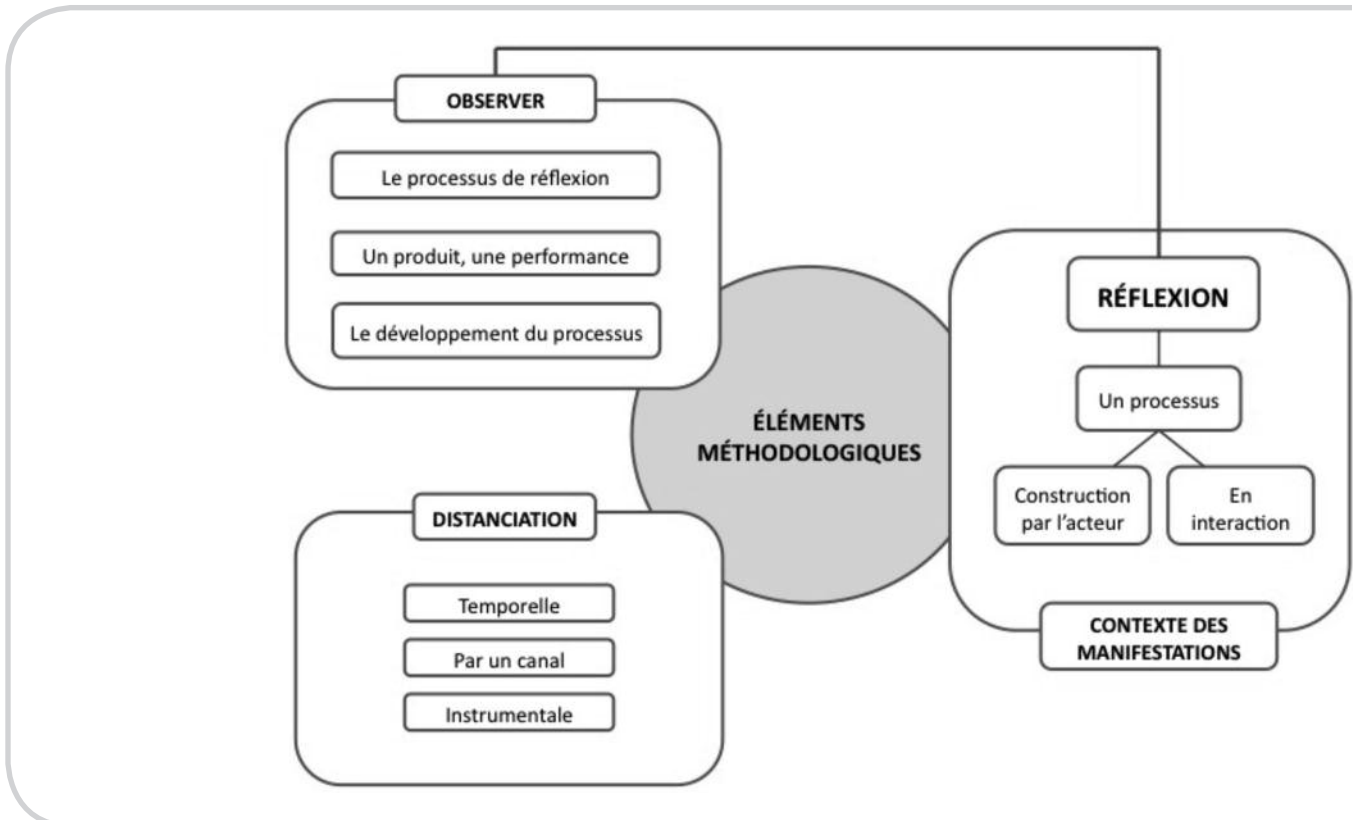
OBSERVER

Le processus de réflexion

Un produit, une performance

Le développement du processus

ÉLÉMENTS MÉTHODOLOGIQUES

RÉFLEXION

Un processus

Construction par l'acteur

En interaction

CONTEXTE DES MANIFESTATIONS

DISTANCIATION

Temporelle

Par un canal

Instrumentale